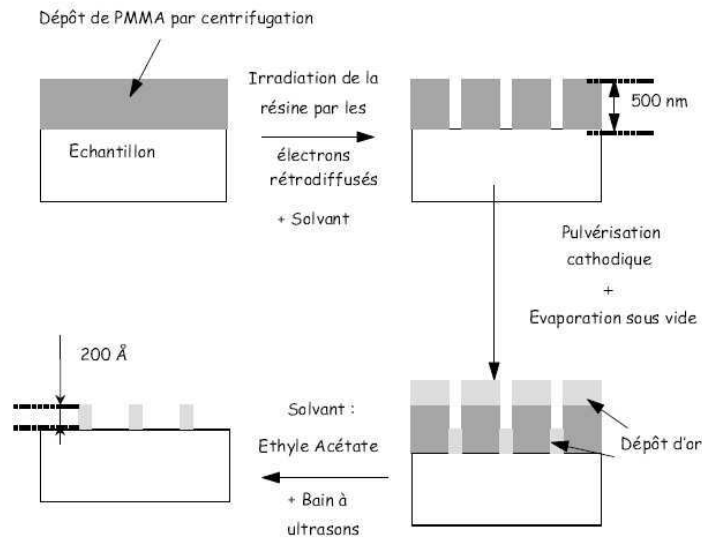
Dépôt de PMMA par centrifugation

Echantillon

Irradiation de la résine par les électrons rétrodiffusés

+ Solvant

500 nm

Pulvérisation cathodique

+

Evaporation sous vide

200 Å

Solvant :

Ethyle Acétate

+ Bain à ultrasons

Dépôt d'or